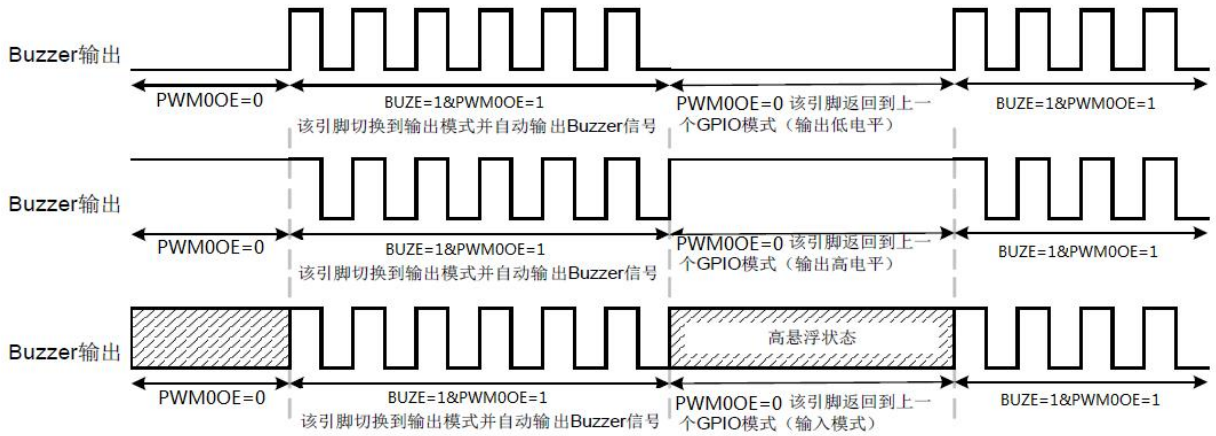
Buzzer输出

PWM0OE=0

BUZE=1&PWM0OE=1
该引脚切换到输出模式并自动输出Buzzer信号

PWM0OE=0 该引脚返回到上一个GPIO模式（输出低电平）

BUZE=1&PWM0OE=1

Buzzer输出

PWM0OE=0

BUZE=1&PWM0OE=1
该引脚切换到输出模式并自动输出Buzzer信号

PWM0OE=0 该引脚返回到上一个GPIO模式（输出高电平）

BUZE=1&PWM0OE=1

Buzzer输出

高悬浮状态

PWM0OE=0

BUZE=1&PWM0OE=1
该引脚切换到输出模式并自动输出Buzzer信号

PWM0OE=0 该引脚返回到上一个GPIO模式（输入模式）

BUZE=1&PWM0OE=1